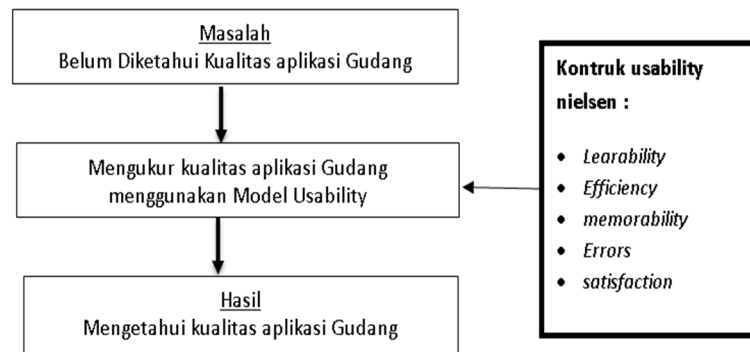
Masalah
Belum Diketahui Kualitas aplikasi Gudang

Mengukur kualitas aplikasi Gudang menggunakan Model Usability

Hasil
Mengetahui kualitas aplikasi Gudang

Kontruk usability nielsen :

- Learability
- Efficiency
- memorability
- Errors
- satisfaction